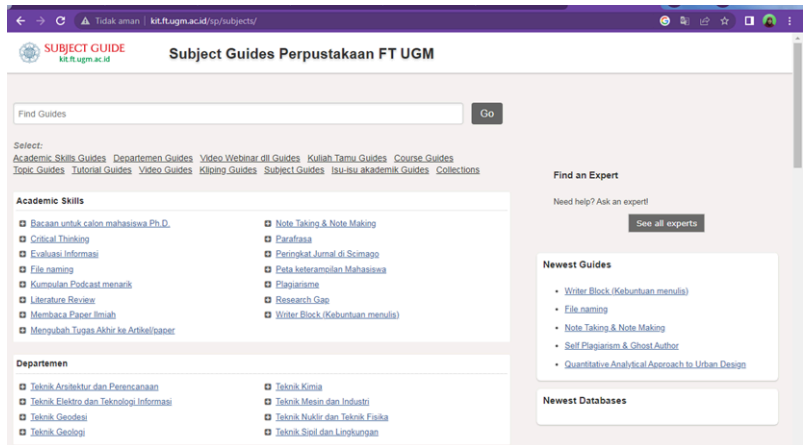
Tidak aman | kit.ft.ugm.ac.id/sp/subjects/

SUBJECT GUIDE
kit.ft.ugm.ac.id

Subject Guides Perpustakaan FT UGM

Find Guides

Go

Select:
Academic Skills Guides Departemen Guides Video Webinar dll Guides Kuliah Tamu Guides Course Guides Topic Guides Tutorial Guides Video Guides Kliping Guides Subject Guides Isu-isu akademik Guides Collections

Academic Skills

Bacaan untuk calon mahasiswa Ph.D.
Critical Thinking
Evaluasi Informasi
File naming
Kumpulan Podcast menarik
Literature Review
Membaca Paper Ilmiah
Mengubah Tugas Akhir ke Artikel/paper
Note Taking & Note Making
Parafrasa
Peringkat Jurnal di Scimago
Peta keterampilan Mahasiswa
Plagiarisme
Research Gap
Writer Block (Kebuntuan menulis)

Departemen

Teknik Arsitektur dan Perencanaan
Teknik Elektro dan Teknologi Informasi
Teknik Geodesi
Teknik Geologi
Teknik Kimia
Teknik Mesin dan Industri
Teknik Nuklir dan Teknik Fisika
Teknik Sipil dan Lingkungan

Find an Expert

Need help? Ask an expert!

See all experts

Newest Guides

Writer Block (Kebuntuan menulis)
File naming
Note Taking & Note Making
Self Plagiarism & Ghost Author
Quantitative Analytical Approach to Urban Design

Newest Databases